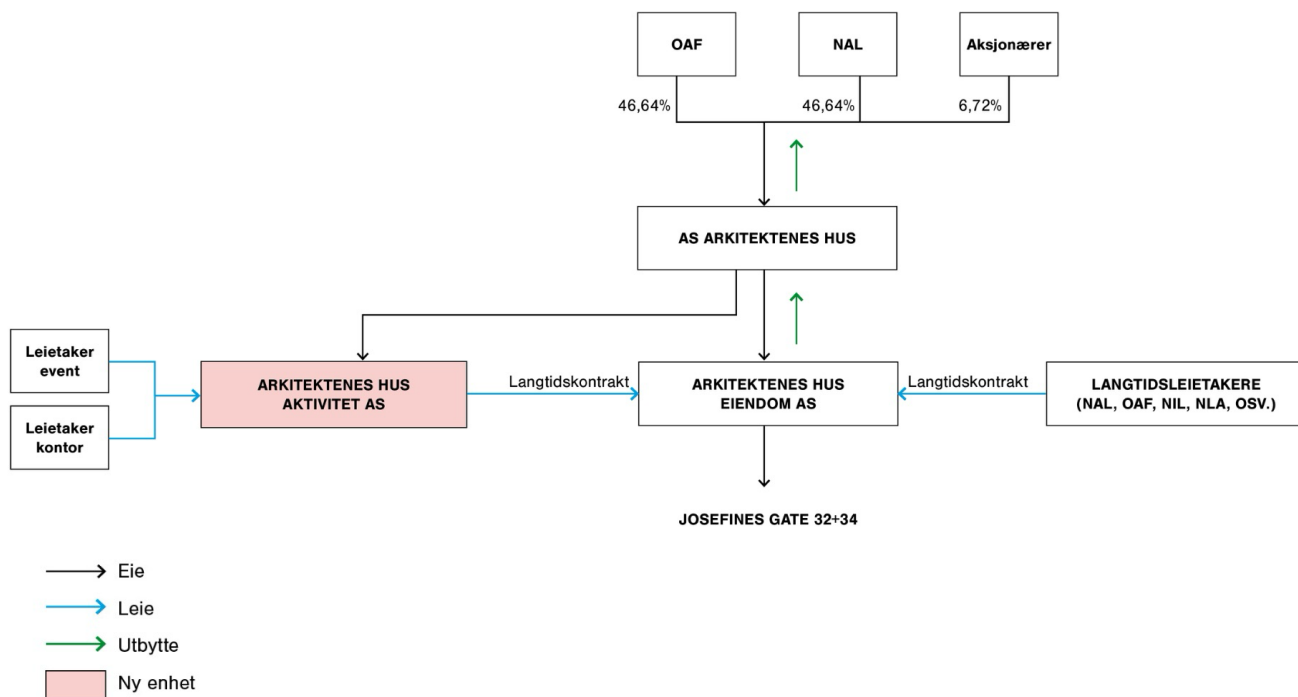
OAF

NAL

Aksjonærer

46,64%

46,64%

6,72%

AS ARKITEKTENES HUS

Leietaker event

Leietaker kontor

ARKITEKTENES HUS AKTIVITET AS

Langtidskontrakt

ARKITEKTENES HUS EIENDOM AS

Langtidskontrakt

LANGTIDSLEIETAKERE (NAL, OAF, NIL, NLA, OSV.)

JOSEFINES GATE 32+34

Eie

Leie

Utbytte

Ny enhet